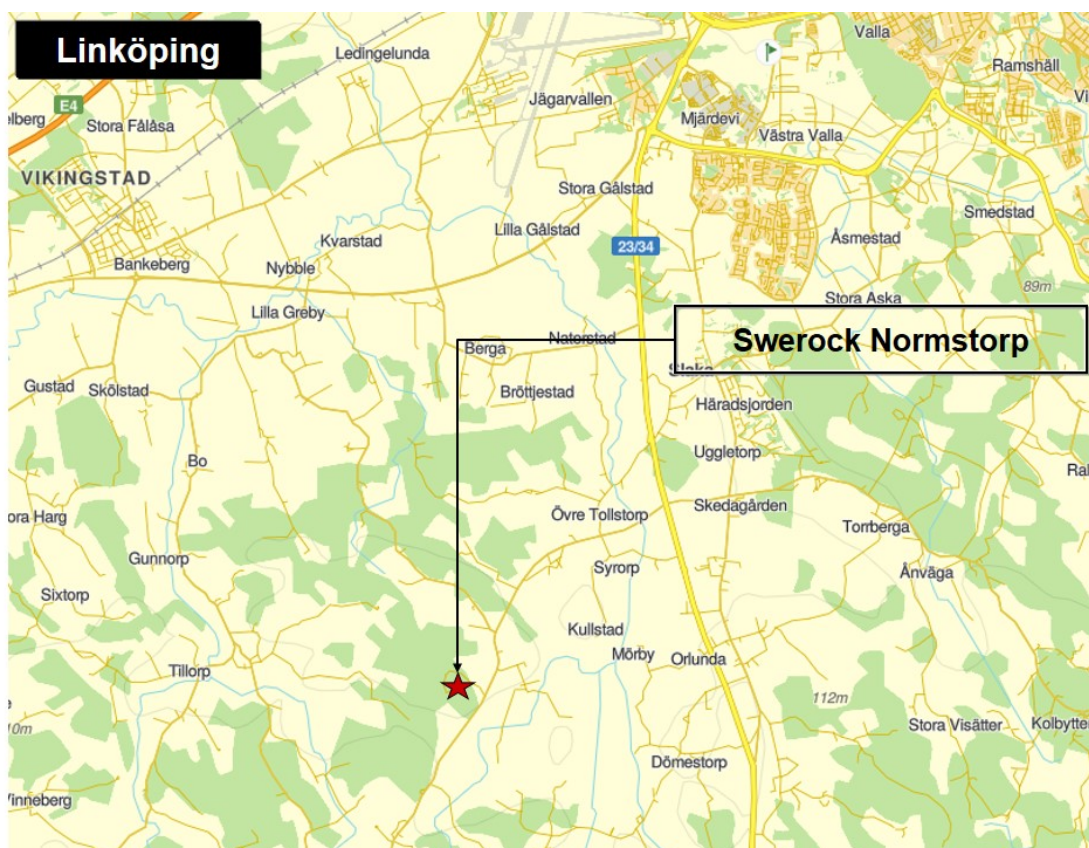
Linköping

Ledingelunda

Valla

Ramshäll

Vi

E4

elberg

Stora Fålåsa

Jägarvallen

Mjärdevi

Västra Valla

VIKINGSTAD

Stora Gålstad

Smedstad

Lilla Gålstad

Kvarstad

23/34

Åsmestad

Bankeberg

Nybble

89m

Stora Aska

Lilla Greby

Swerock Normstorp

Naterstad

Berga

Slaka

Gustad

Skölstad

Bröttjestad

Häradsjorden

Bo

Uggletorp

Ral

Skedagården

ora Harg

Övre Tollstorp

Torrberga

Gunnorp

Syrorp

Ånväga

Sixtorp

Kullstad

Mörby

Orlunda

Tillorp

112m

10m

Stora Visätter

Kolbytte

Dömestorp

Vinneberg